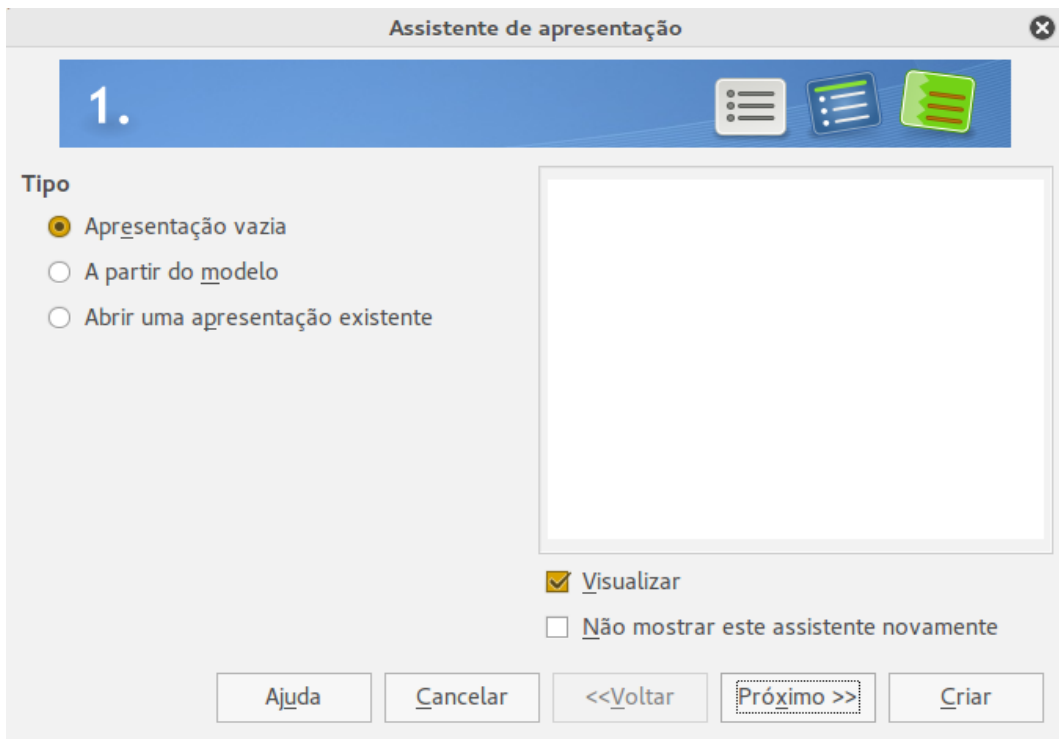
Assistente de apresentação

1.

Tipo

Apresentação vazia

A partir do modelo

Abrir uma apresentação existente

Visualizar

Não mostrar este assistente novamente

Ajuda

Cancelar

<<Voltar

Próximo >>

Criar